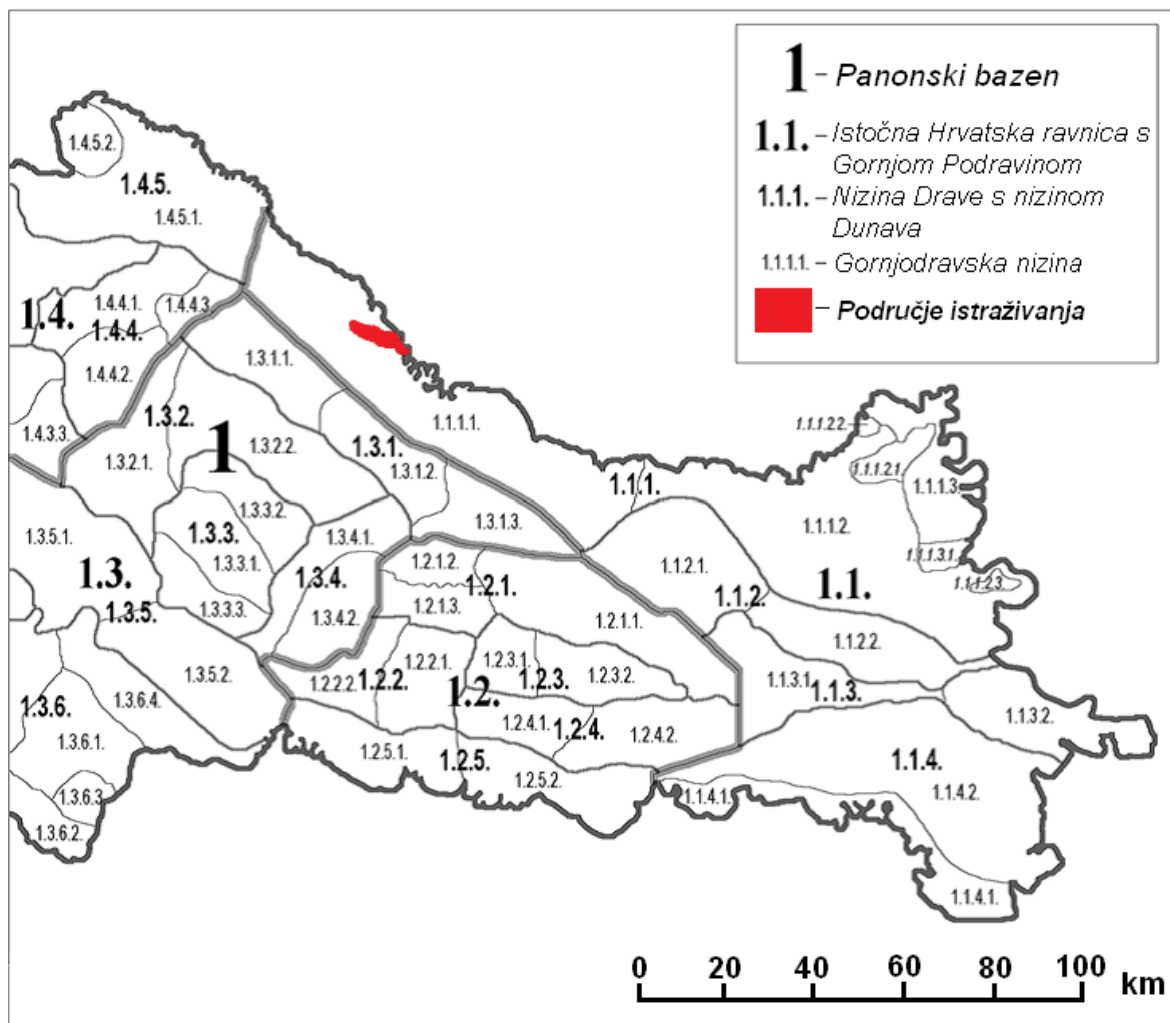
1 – Panonski bazen

1.1. – Istočna Hrvatska ravnica s Gornjom Podravinom

1.1.1. – Nizina Drave s nizinom Dunava

1.1.1.1. – Gornjodravska nizina

– Područje istraživanja

1.4.5.2.
1.4.5.
1.4.5.1.
1.4.
1.4.4.1.
1.4.4.3.
1.4.4.
1.4.4.2.
1.4.3.3.
1.3.1.1.
1.3.2.
1
1.3.2.2.
1.3.1.
1.3.1.2.
1.3.2.1.
1.1.1.1.
1.1.1.2.2.
1.1.1.2.1.
1.1.1.3.
1.1.1.
1.1.1.2.
1.1.1.3.1.
1.1.1.2.3.
1.3.3.2.
1.3.3.
1.3.3.1.
1.3.4.1.
1.3.1.3.
1.3.5.1.
1.3.
1.3.5.
1.3.3.3.
1.3.4.
1.3.4.2.
1.2.1.2.
1.2.1.
1.2.1.3.
1.2.1.1.
1.1.2.1.
1.1.2.
1.1.
1.1.2.2.
1.3.5.2.
1.2.2.2.
1.2.2.
1.2.2.1.
1.2.3.1.
1.2.3.
1.2.3.2.
1.2.
1.1.3.1.
1.1.3.
1.1.3.2.
1.3.6.
1.3.6.4.
1.3.6.1.
1.2.4.1.
1.2.4.
1.2.4.2.
1.2.5.1.
1.2.5.
1.2.5.2.
1.1.4.
1.1.4.1.
1.1.4.2.
1.3.6.3.
1.3.6.2.
1.1.4.1.

0 20 40 60 80 100 km